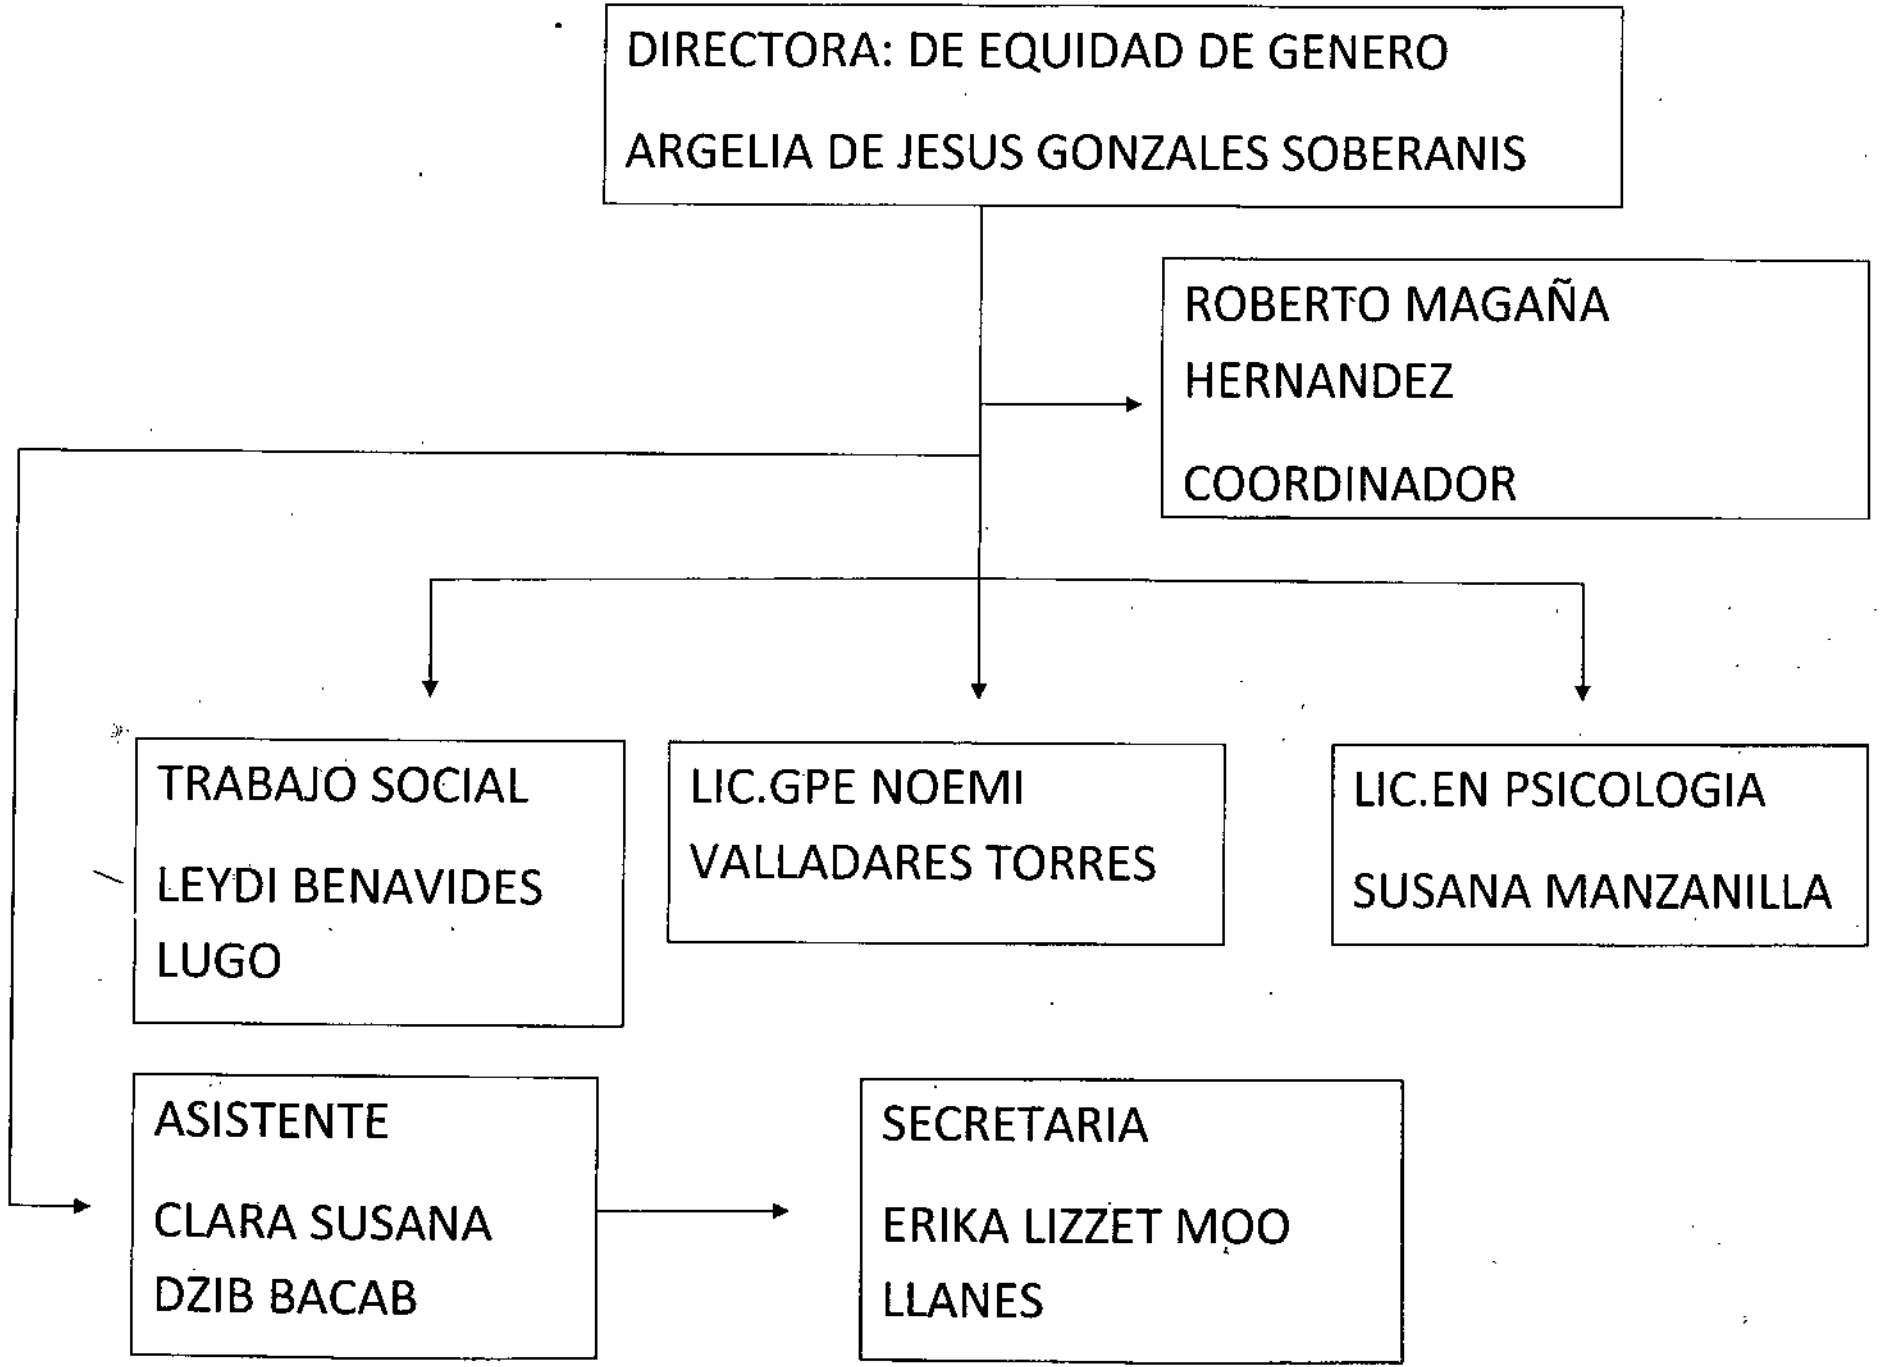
DIRECTORA: DE EQUIDAD DE GENERO

ARGELIA DE JESUS GONZALES SOBERANIS

ROBERTO MAGAÑA HERNANDEZ

COORDINADOR

TRABAJO SOCIAL

LEYDI BENAVIDES LUGO

LIC.GPE NOEMI VALLADARES TORRES

LIC.EN PSICOLOGIA

SUSANA MANZANILLA

ASISTENTE

CLARA SUSANA DZIB BACAB

SECRETARIA

ERIKA LIZZET MOO LLANES